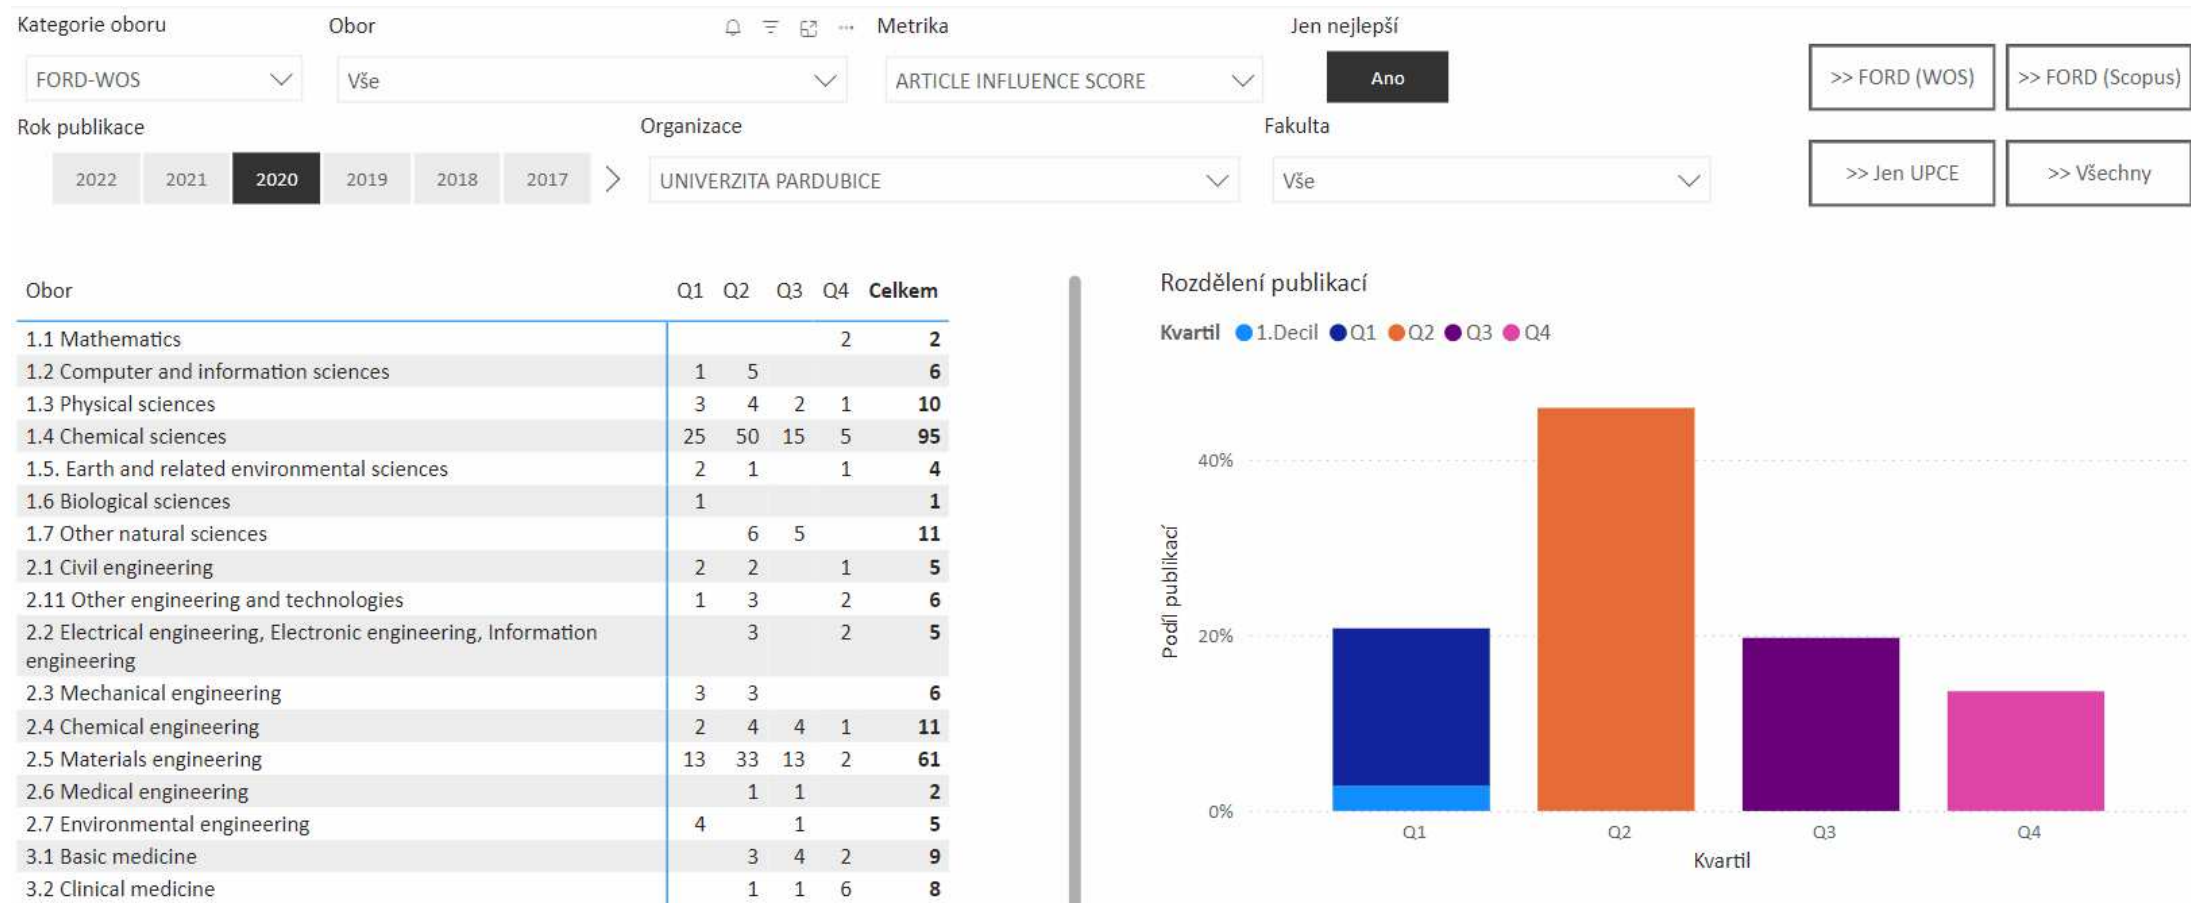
Kategorie oboru
FORD-WOS

Obor
Vše

Metrika
ARTICLE INFLUENCE SCORE

Jen nejlepší
Ano

>> FORD (WOS)
>> FORD (Scopus)

Rok publikace
2022 2021 2020 2019 2018 2017

Organizace
UNIVERZITA PARDUBICE

Fakulta
Vše

>> Jen UPCE
>> Všechny

| Obor | Q1 | Q2 | Q3 | Q4 | Celkem |
|---|---|---|---|---|---|
| 1.1 Mathematics | | | | 2 | 2 |
| 1.2 Computer and information sciences | 1 | 5 | | | 6 |
| 1.3 Physical sciences | 3 | 4 | 2 | 1 | 10 |
| 1.4 Chemical sciences | 25 | 50 | 15 | 5 | 95 |
| 1.5. Earth and related environmental sciences | 2 | 1 | | 1 | 4 |
| 1.6 Biological sciences | 1 | | | | 1 |
| 1.7 Other natural sciences | | 6 | 5 | | 11 |
| 2.1 Civil engineering | 2 | 2 | | 1 | 5 |
| 2.11 Other engineering and technologies | 1 | 3 | | 2 | 6 |
| 2.2 Electrical engineering, Electronic engineering, Information engineering | | 3 | | 2 | 5 |
| 2.3 Mechanical engineering | 3 | 3 | | | 6 |
| 2.4 Chemical engineering | 2 | 4 | 4 | 1 | 11 |
| 2.5 Materials engineering | 13 | 33 | 13 | 2 | 61 |
| 2.6 Medical engineering | | 1 | 1 | | 2 |
| 2.7 Environmental engineering | 4 | | 1 | | 5 |
| 3.1 Basic medicine | | 3 | 4 | 2 | 9 |
| 3.2 Clinical medicine | | 1 | 1 | 6 | 8 |

Rozdělení publikací
Kvartil 1.Decil Q1 Q2 Q3 Q4
Podíl publikací
40%
20%
0%
Q1 Q2 Q3 Q4
Kvartil